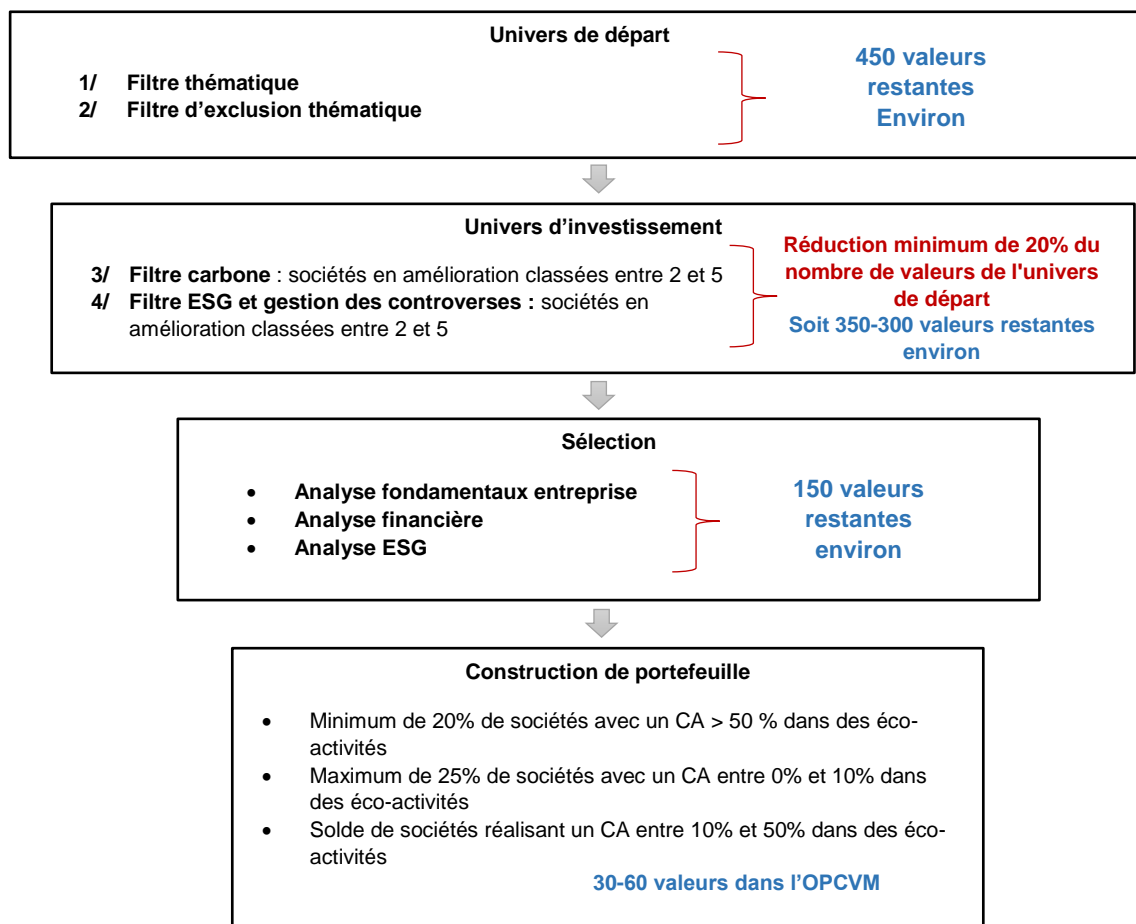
Univers de départ

1/ Filtre thématique
2/ Filtre d'exclusion thématique

450 valeurs restantes Environ

Univers d'investissement

3/ Filtre carbone : sociétés en amélioration classées entre 2 et 5
4/ Filtre ESG et gestion des controverses : sociétés en amélioration classées entre 2 et 5

Réduction minimum de 20% du nombre de valeurs de l'univers de départ
Soit 350-300 valeurs restantes environ

Sélection

- Analyse fondamentaux entreprise
- Analyse financière
- Analyse ESG

150 valeurs restantes environ

Construction de portefeuille

- Minimum de 20% de sociétés avec un CA > 50 % dans des éco-activités
- Maximum de 25% de sociétés avec un CA entre 0% et 10% dans des éco-activités
- Solde de sociétés réalisant un CA entre 10% et 50% dans des éco-activités

30-60 valeurs dans l'OPCVM